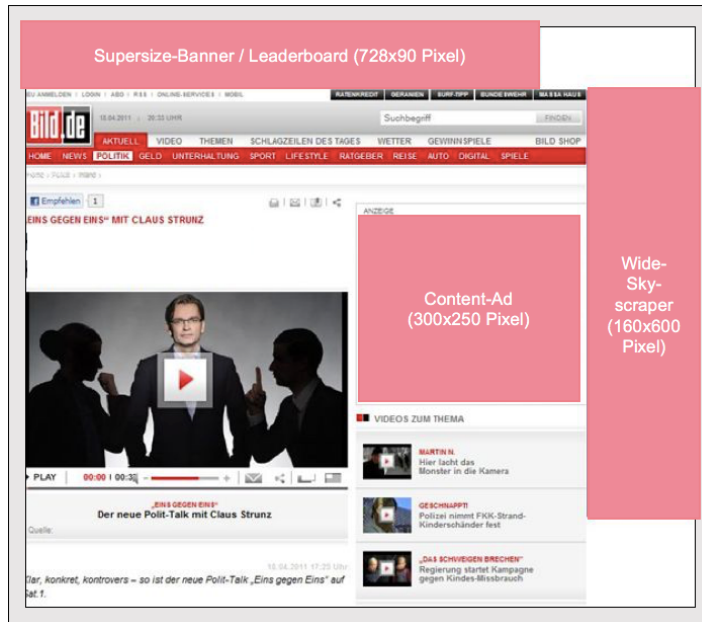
Supersize-Banner / Leaderboard (728x90 Pixel)

BU ANMELDEN | LOGIN | ABO | RSS | ONLINE-SERVICES | MOBIL

RATENKREDIT | GERAMIEN | SURF-TIPP | BUNDESWEHR | MASSAHAUS

Bild.de

15.04.2011 | 20:33 UHR

Suchbegriff

FINDEN

AKTUELL | VIDEO | THEMEN | SCHLAGZEILEN DES TAGES | WETTER | GEWINNSPIELE | BILD SHOP

HOME | NEWS | POLITIK | GELD | UNTERHALTUNG | SPORT | LIFESTYLE | RATGEBER | REISE | AUTO | DIGITAL | SPIELE

Home > Politik > Inland >

Empfehlen 1

„EINS GEGEN EINS" MIT CLAUS STRUNZ

ANZEIGE

Content-Ad
(300x250 Pixel)

Wide-Sky-scraper
(160x600 Pixel)

VIDEOS ZUM THEMA

MARTIN N.
Hier lacht das Monster in die Kamera

GESCHNAPPT!
Polizei nimmt FKK-Strand-Kinderschänder fest

„DAS SCHWEIGEN BRECHEN"
Regierung startet Kampagne gegen Kindes-Missbrauch

PLAY 00:00 | 00:3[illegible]

„EINS GEGEN EINS"
Der neue Polit-Talk mit Claus Strunz

Quelle:

15.04.2011 17:25 Uhr

Klar, konkret, kontrovers – so ist der neue Polit-Talk „Eins gegen Eins" auf Sat.1.